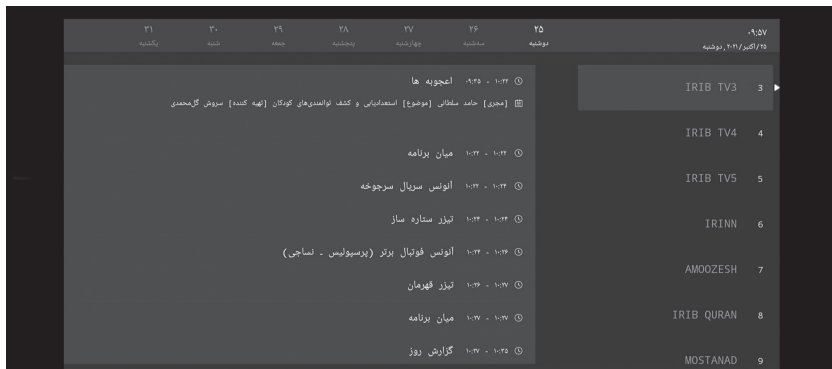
۰۹:۵۷
۲۵/اکتبر/۲۰۲۱, دوشنبه

۲۵
دوشنبه
۲۶
سه‌شنبه
۲۷
چهارشنبه
۲۸
پنجشنبه
۲۹
جمعه
۳۰
شنبه
۳۱
یکشنبه

3 IRIB TV3
4 IRIB TV4
5 IRIB TV5
6 IRINN
7 AMOOZESH
8 IRIB QURAN
9 MOSTANAD

اعجوبه ها ۰۹:۲۵ - ۱۰:۲۲
[مجری] حامد سلطانی [موضوع] استعدادیابی و کشف توانمندی‌های کودکان [تهیه کننده] سروش گل‌محمدی

میان برنامه ۱۰:۲۲ - ۱۰:۲۳

آنونس سریال سرجوخه ۱۰:۲۳ - ۱۰:۲۴

تیزر ستاره ساز ۱۰:۲۴ - ۱۰:۲۴

آنونس فوتبال برتر (پرسپولیس ـ نساجی) ۱۰:۲۴ - ۱۰:۲۶

تیزر قهرمان ۱۰:۲۶ - ۱۰:۲۷

میان برنامه ۱۰:۲۷ - ۱۰:۲۷

گزارش روز ۱۰:۲۷ - ۱۰:۳۵